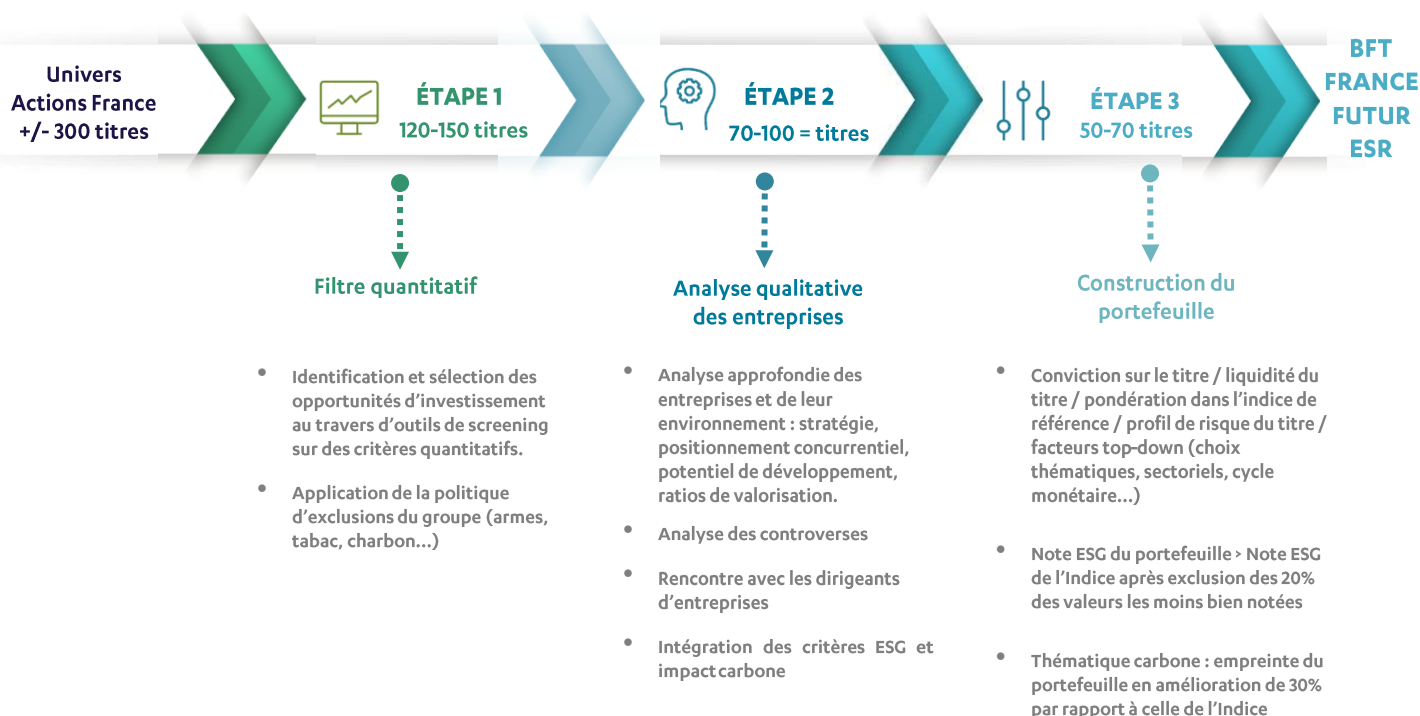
Univers Actions France +/- 300 titres

ÉTAPE 1
120-150 titres

ÉTAPE 2
70-100 = titres

ÉTAPE 3
50-70 titres

BFT FRANCE FUTUR ESR

Filtre quantitatif

• Identification et sélection des opportunités d'investissement au travers d'outils de screening sur des critères quantitatifs.

• Application de la politique d'exclusions du groupe (armes, tabac, charbon…)

Analyse qualitative des entreprises

• Analyse approfondie des entreprises et de leur environnement : stratégie, positionnement concurrentiel, potentiel de développement, ratios de valorisation.

• Analyse des controverses

• Rencontre avec les dirigeants d'entreprises

• Intégration des critères ESG et impact carbone

Construction du portefeuille

• Conviction sur le titre / liquidité du titre / pondération dans l'indice de référence / profil de risque du titre / facteurs top-down (choix thématiques, sectoriels, cycle monétaire…)

• Note ESG du portefeuille > Note ESG de l'Indice après exclusion des 20% des valeurs les moins bien notées

• Thématique carbone : empreinte du portefeuille en amélioration de 30% par rapport à celle de l'Indice